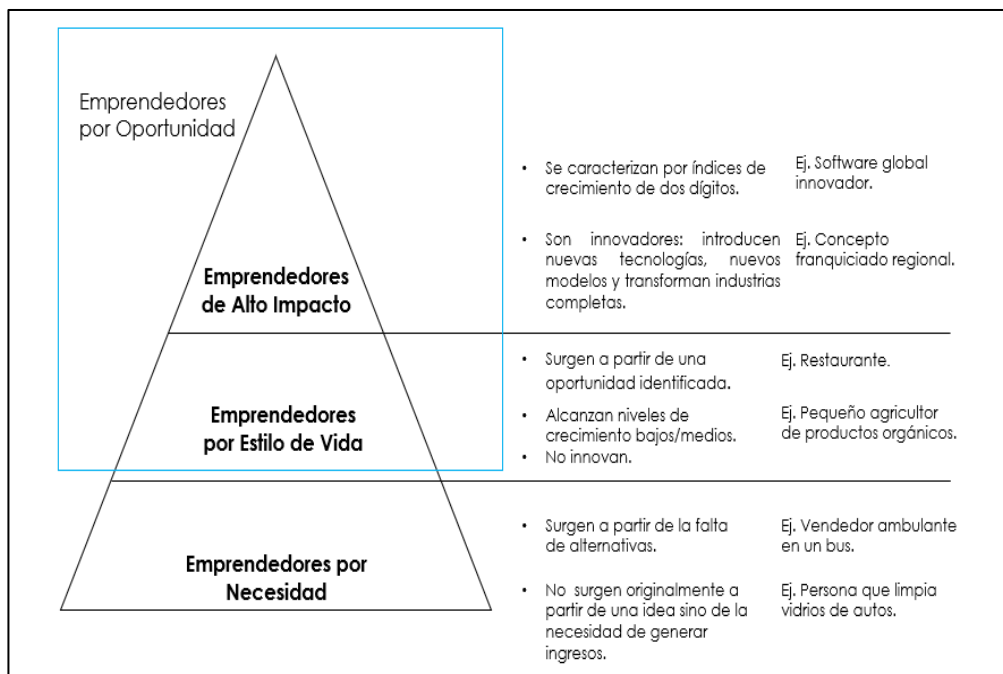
Emprendedores por Oportunidad

Emprendedores de Alto Impacto

- Se caracterizan por índices de crecimiento de dos dígitos.

Ej. Software global innovador.

- Son innovadores: introducen nuevas tecnologías, nuevos modelos y transforman industrias completas.

Ej. Concepto franquiciado regional.

Emprendedores por Estilo de Vida

- Surgen a partir de una oportunidad identificada.

Ej. Restaurante.

- Alcanzan niveles de crecimiento bajos/medios.
- No innovan.

Ej. Pequeño agricultor de productos orgánicos.

Emprendedores por Necesidad

- Surgen a partir de la falta de alternativas.

Ej. Vendedor ambulante en un bus.

- No surgen originalmente a partir de una idea sino de la necesidad de generar ingresos.

Ej. Persona que limpia vidrios de autos.